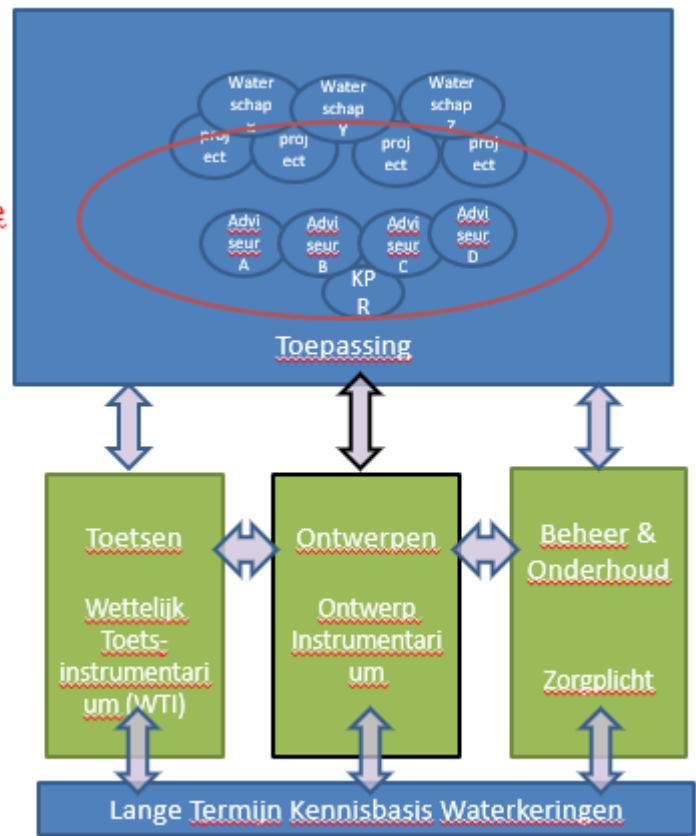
Water schap X

Water schap Y

Water schap Z

proj ect

proj ect

proj ect

proj ect

Advi seur A

Advi seur B

Advi seur C

Advi seur D

KP R

Toepassing

Toetsen

Wettelijk Toets-instrumentarium (WTI)

Ontwerpen

Ontwerp Instrumentarium

Beheer & Onderhoud

Zorgplicht

Lange Termijn Kennisbasis Waterkeringen